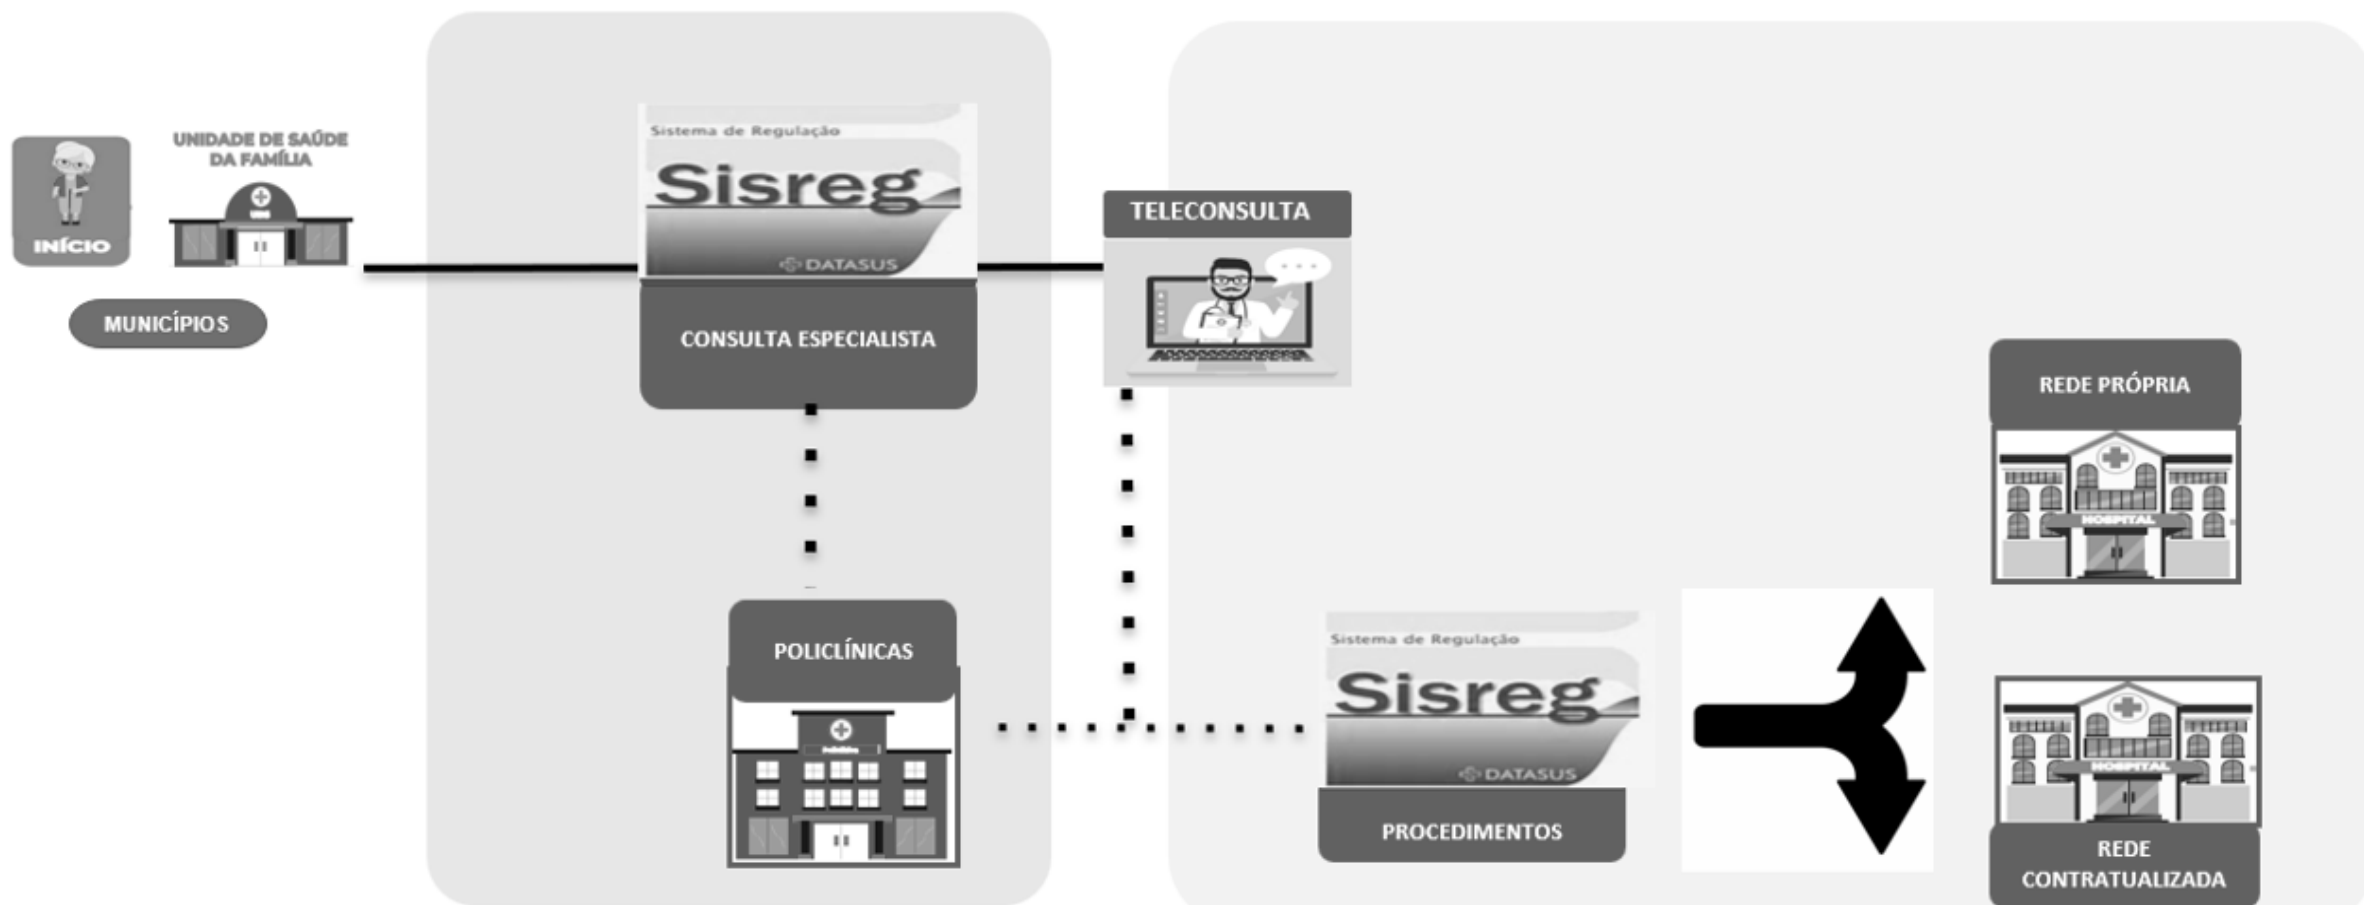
INÍCIO

UNIDADE DE SAÚDE DA FAMÍLIA

MUNICÍPIOS

Sistema de Regulação
Sisreg
DATASUS

CONSULTA ESPECIALISTA

TELECONSULTA

POLICLÍNICAS

Sistema de Regulação
Sisreg
DATASUS

PROCEDIMENTOS

REDE PRÓPRIA

HOSPITAL

HOSPITAL

REDE CONTRATUALIZADA